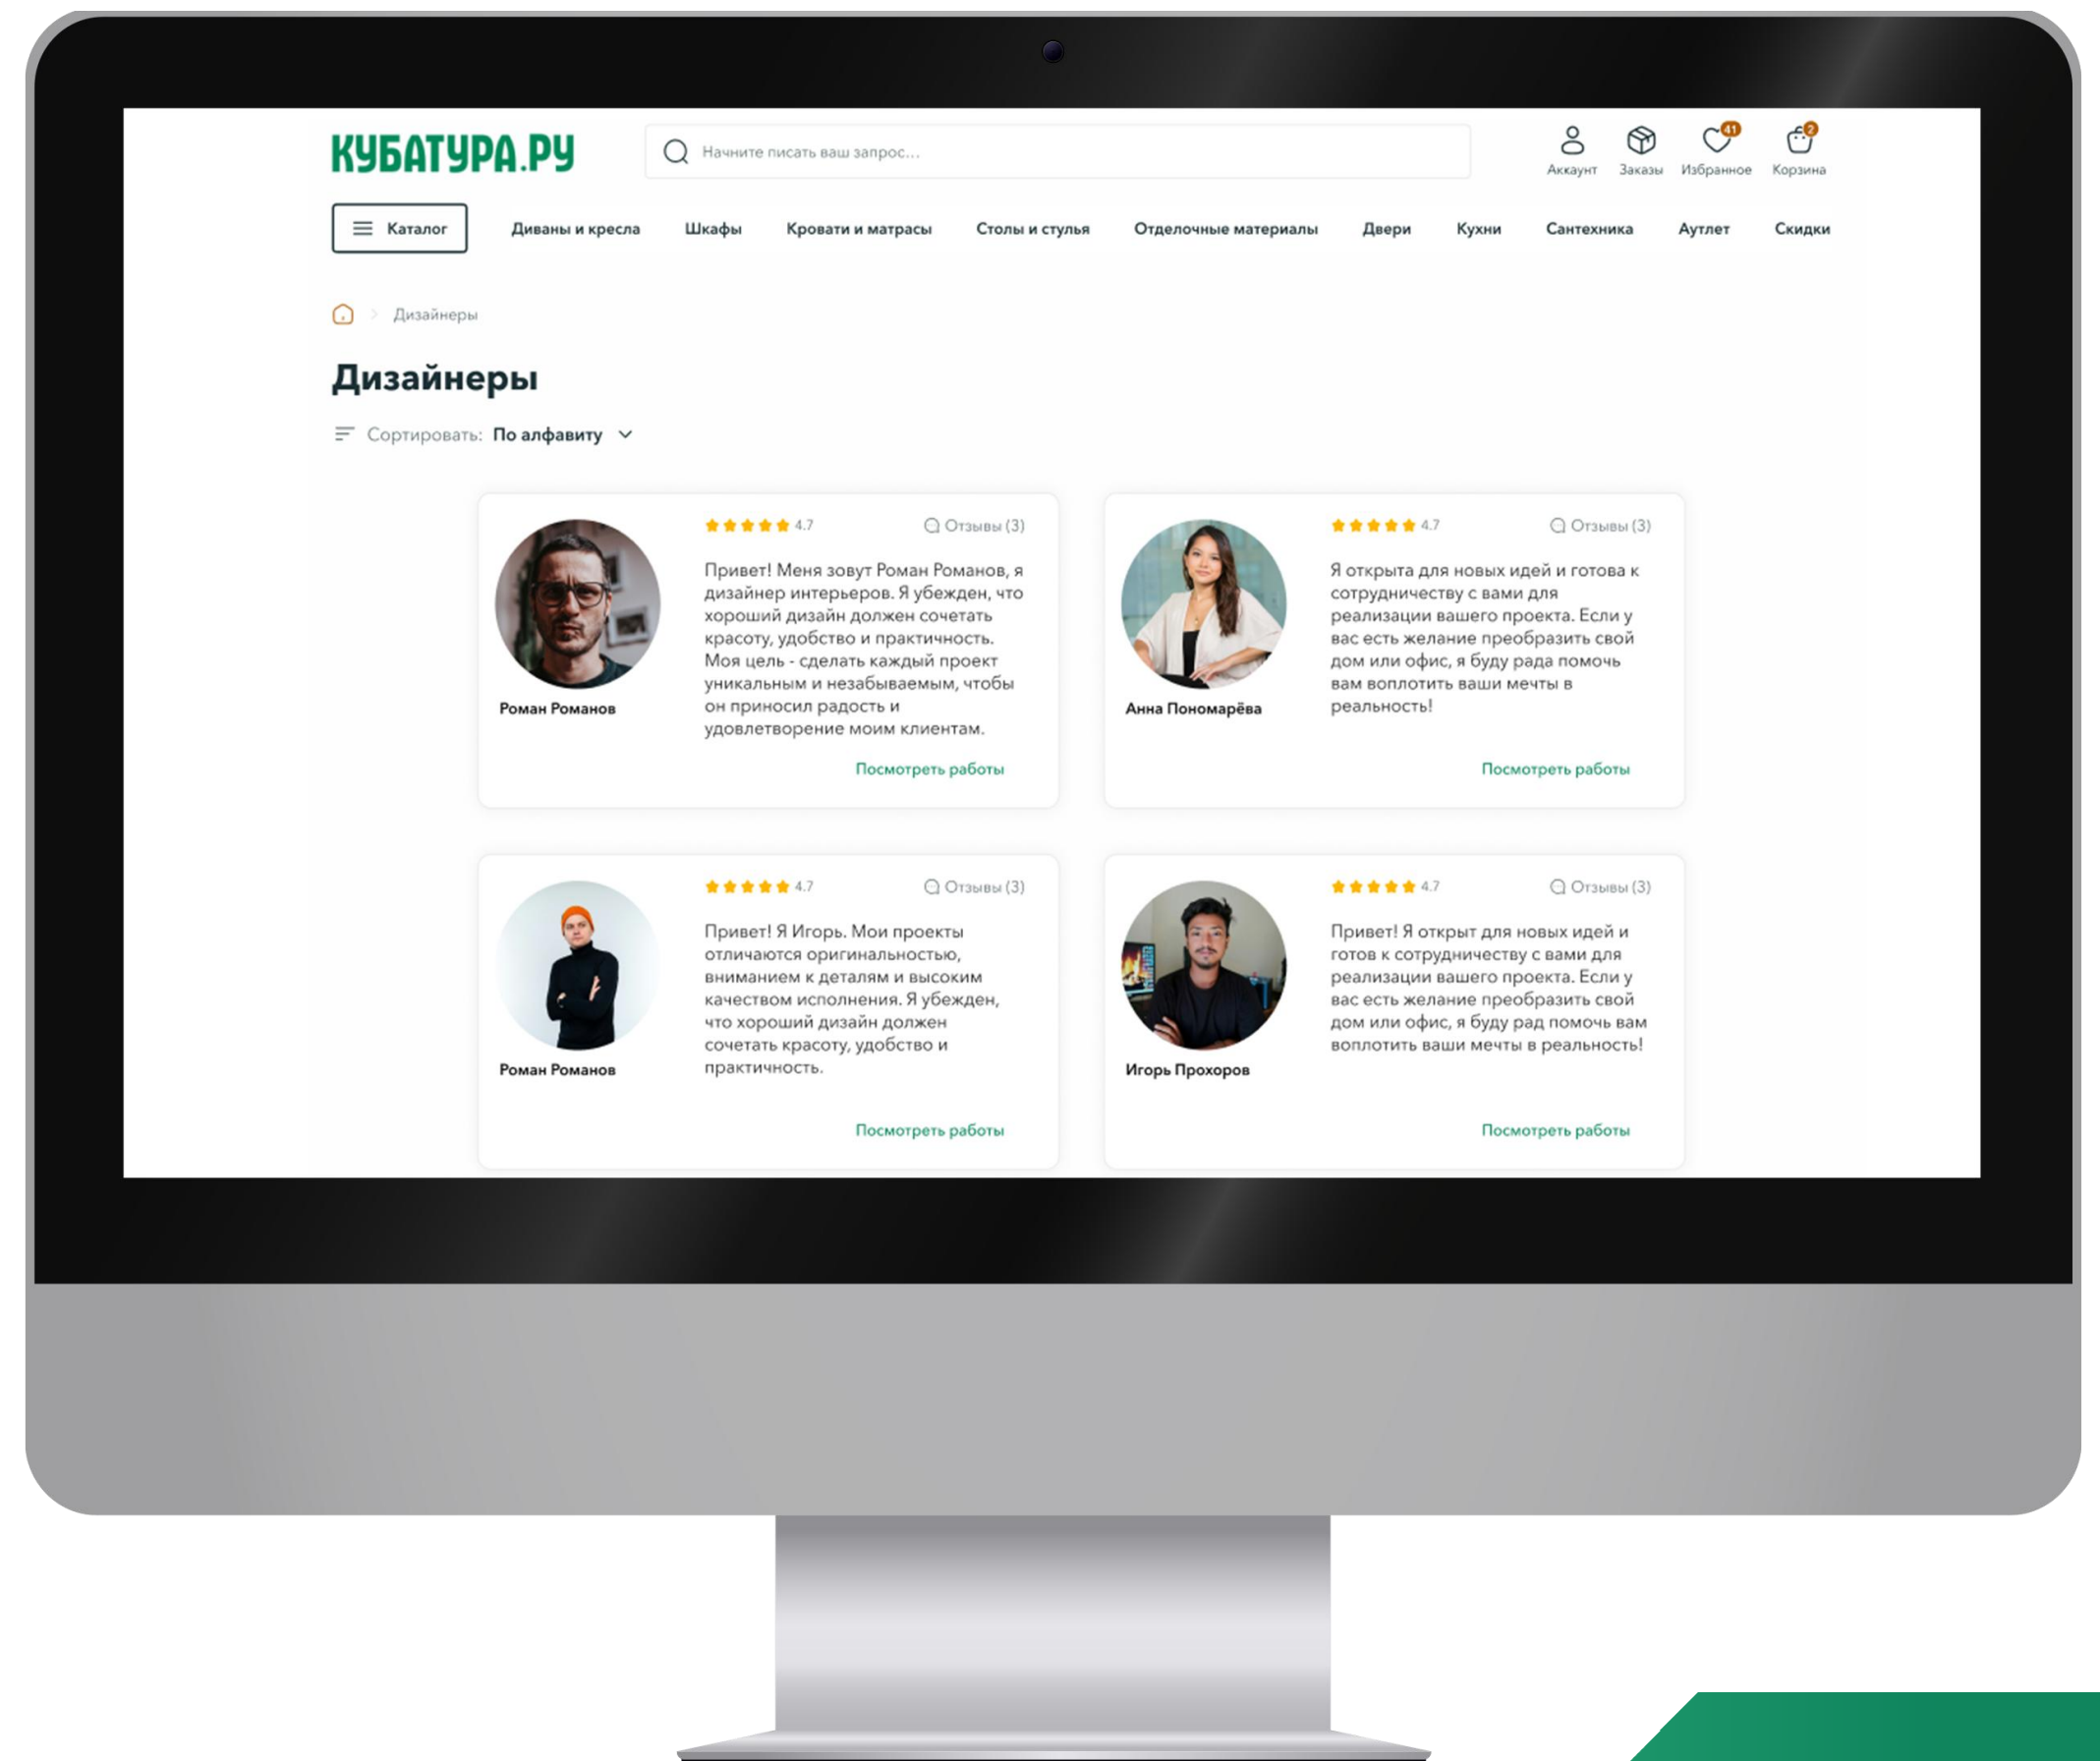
КУБАТУРА.РУ

Начните писать ваш запрос...

Аккаунт Заказы 41 Избранное 2 Корзина

Каталог Диваны и кресла Шкафы Кровати и матрасы Столы и стулья Отделочные материалы Двери Кухни Сантехника Аутлет Скидки

> Дизайнеры

Дизайнеры

Сортировать: По алфавиту

4.7 Отзывы (3)

Роман Романов

Привет! Меня зовут Роман Романов, я дизайнер интерьеров. Я убежден, что хороший дизайн должен сочетать красоту, удобство и практичность. Моя цель - сделать каждый проект уникальным и незабываемым, чтобы он приносил радость и удовлетворение моим клиентам.

Посмотреть работы

4.7 Отзывы (3)

Анна Пономарёва

Я открыта для новых идей и готова к сотрудничеству с вами для реализации вашего проекта. Если у вас есть желание преобразить свой дом или офис, я буду рада помочь вам воплотить ваши мечты в реальность!

Посмотреть работы

4.7 Отзывы (3)

Роман Романов

Привет! Я Игорь. Мои проекты отличаются оригинальностью, вниманием к деталям и высоким качеством исполнения. Я убежден, что хороший дизайн должен сочетать красоту, удобство и практичность.

Посмотреть работы

4.7 Отзывы (3)

Игорь Прохоров

Привет! Я открыт для новых идей и готов к сотрудничеству с вами для реализации вашего проекта. Если у вас есть желание преобразить свой дом или офис, я буду рад помочь вам воплотить ваши мечты в реальность!

Посмотреть работы